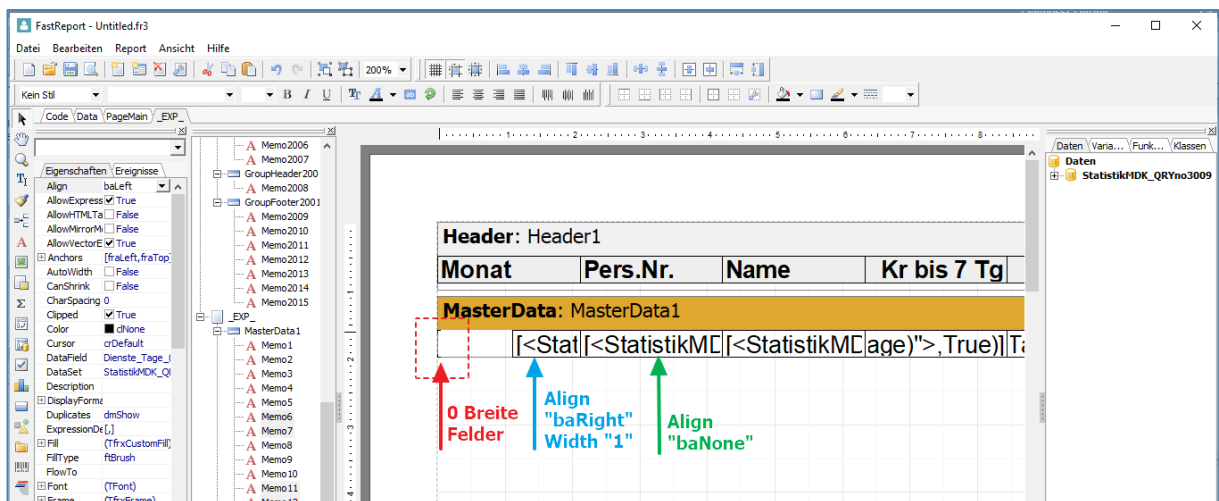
FastReport - Untitled.fr3

Datei Bearbeiten Report Ansicht Hilfe

200%

Kein Stil

Code Data PageMain _EXP_

Eigenschaften Ereignisse

| | |
|---|---|
| Align | baLeft |
| AllowExpress | True |
| AllowHTMLTa | False |
| AllowMirrorM | False |
| AllowVectorE | True |
| Anchors | [fraLeft,fraTop] |
| AutoWidth | False |
| CanShrink | False |
| CharSpacing | 0 |
| Clipped | True |
| Color | clNone |
| Cursor | crDefault |
| DataField | Dienste_Tage_I |
| DataSet | StatistikMDK_QI |
| Description | |
| DisplayForma | |
| Duplicates | dmShow |
| ExpressionDe | [,] |
| Fill | (TfrxCustomFill) |
| FillType | ftBrush |
| FlowTo | |
| Font | (TFont) |
| Frame | (TfrxFrame) |

Memo2006
Memo2007
GroupHeader200
Memo2008
GroupFooter2001
Memo2009
Memo2010
Memo2011
Memo2012
Memo2013
Memo2014
Memo2015
_EXP_
MasterData1
Memo1
Memo2
Memo3
Memo4
Memo5
Memo6
Memo7
Memo8
Memo9
Memo10
Memo11

Header: Header1

| Monat | Pers.Nr. | Name | Kr bis 7 Tg |
|---|---|---|---|

MasterData: MasterData1

[<Stat [<StatistikMD [<StatistikMD age)">,True)] Ta

0 Breite Felder

Align "baRight" Width "1"

Align "baNone"

Daten Varia... Funk... Klassen

Daten
StatistikMDK_QRYno3009